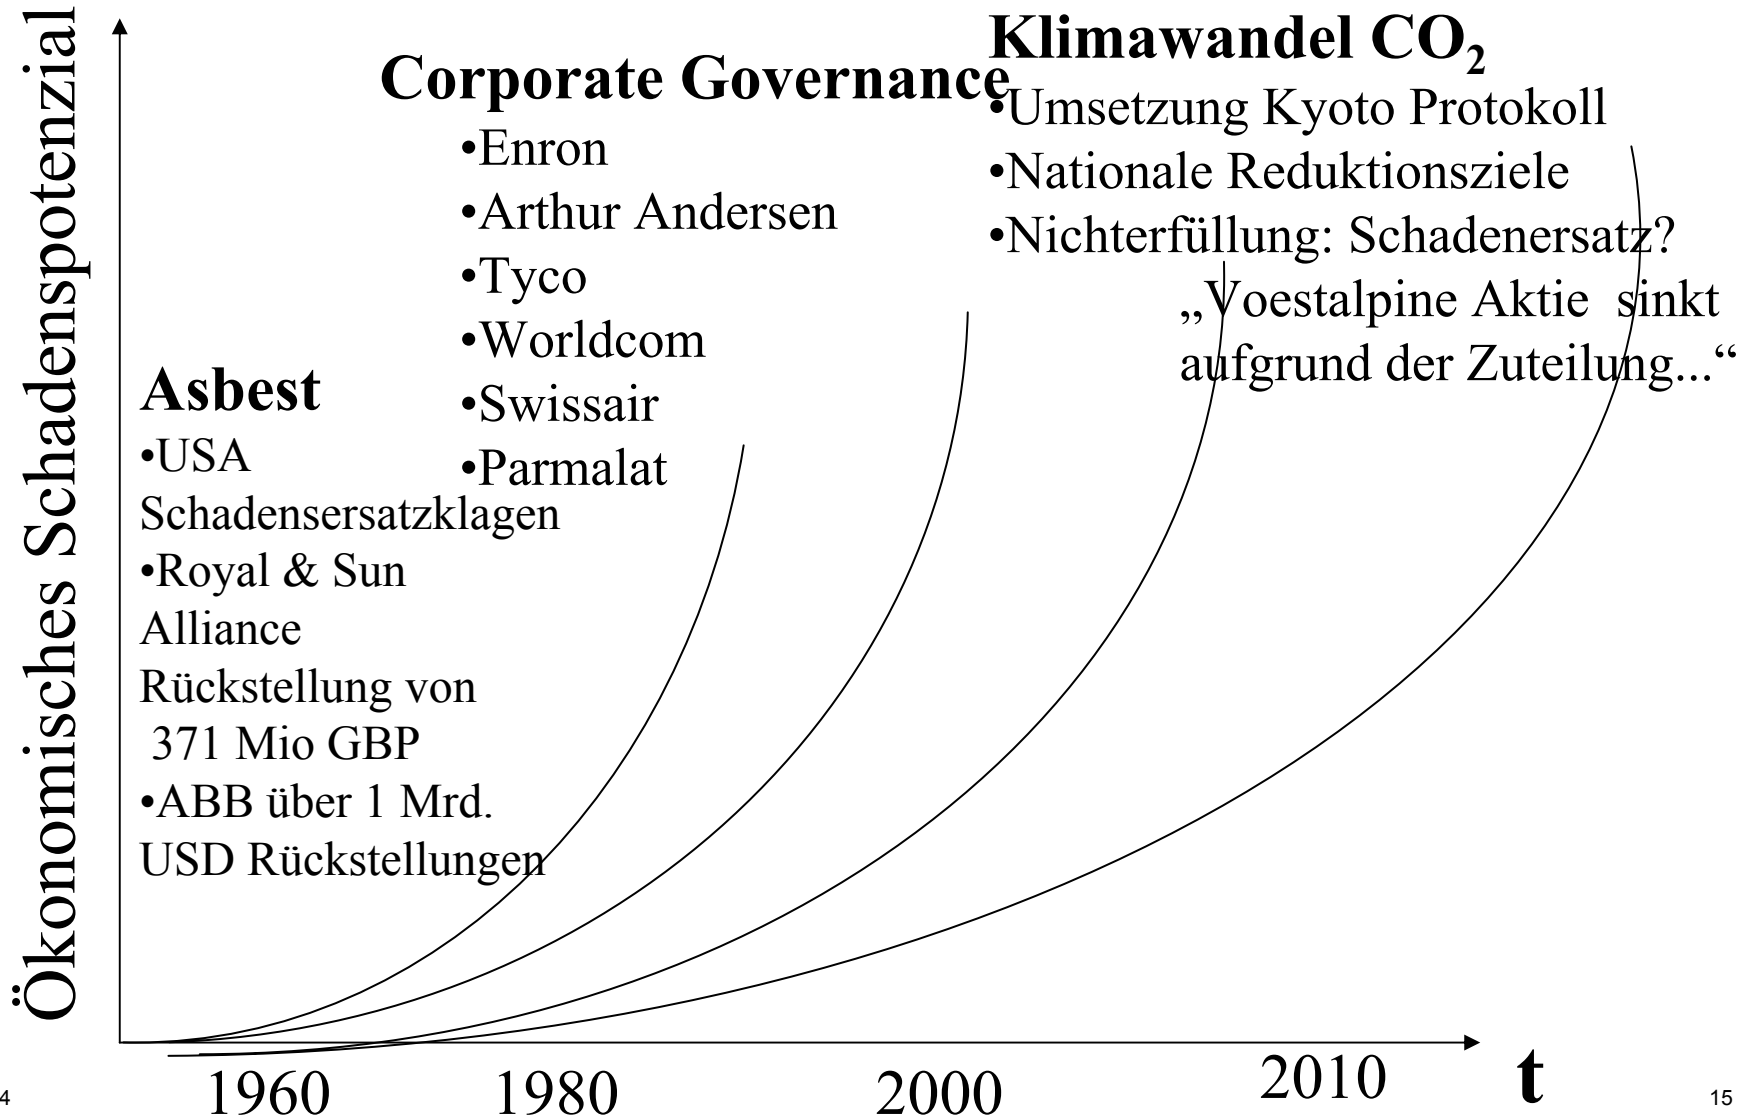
Ökonomisches Schadenspotenzial

Corporate Governance
•Enron
•Arthur Andersen
•Tyco
•Worldcom
•Swissair
•Parmalat

Klimawandel $CO_2$
•Umsetzung Kyoto Protokoll
•Nationale Reduktionsziele
•Nichterfüllung: Schadenersatz?
„Voestalpine Aktie sinkt aufgrund der Zuteilung...“

Asbest
•USA Schadensersatzklagen
•Royal & Sun Alliance Rückstellung von 371 Mio GBP
•ABB über 1 Mrd. USD Rückstellungen

4

1960 1980 2000 2010 t

15